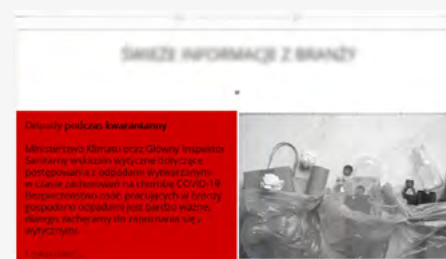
ŚWIEŻE INFORMACJE Z BRANŻY

Odpady podczas kwarantanny

Ministerstwo Klimatu oraz Główny Inspektor Sanitarny wskazali wytyczne dotyczące postępowania z odpadami wytwarzanymi w czasie zachorowań na chorobę COVID-19. Bezpieczeństwo osób pracujących w branży gospodarki odpadami jest bardzo ważne, dlatego zachęcamy do zapoznania się z wytycznymi.

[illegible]